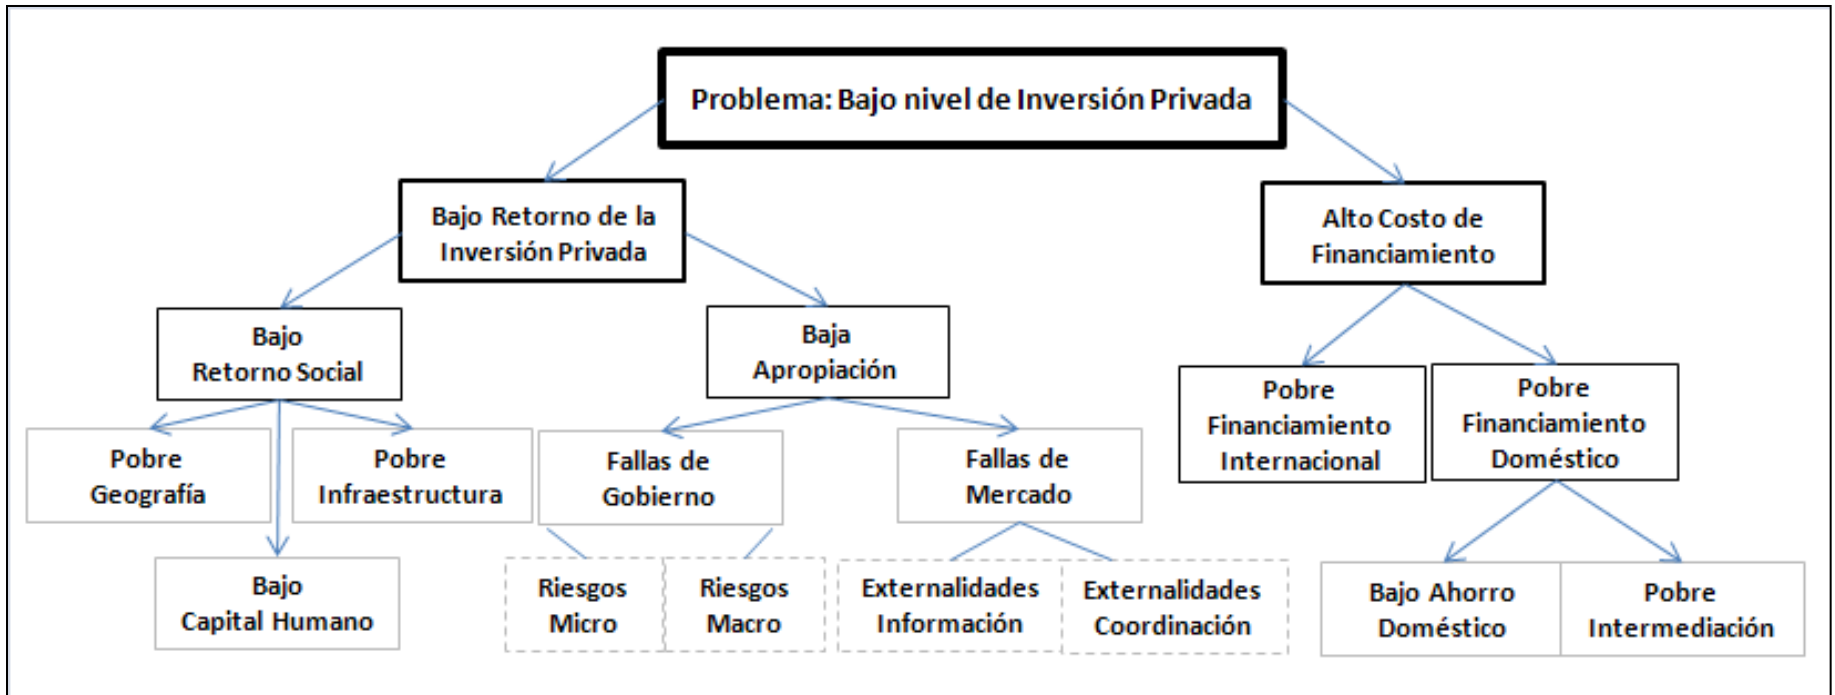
Problema: Bajo nivel de Inversión Privada

Bajo Retorno de la Inversión Privada

Alto Costo de Financiamiento

Bajo Retorno Social

Baja Apropiación

Pobre Financiamiento Internacional

Pobre Financiamiento Doméstico

Pobre Geografía

Pobre Infraestructura

Fallas de Gobierno

Fallas de Mercado

Bajo Capital Humano

Riesgos Micro

Riesgos Macro

Externalidades Información

Externalidades Coordinación

Bajo Ahorro Doméstico

Pobre Intermediación